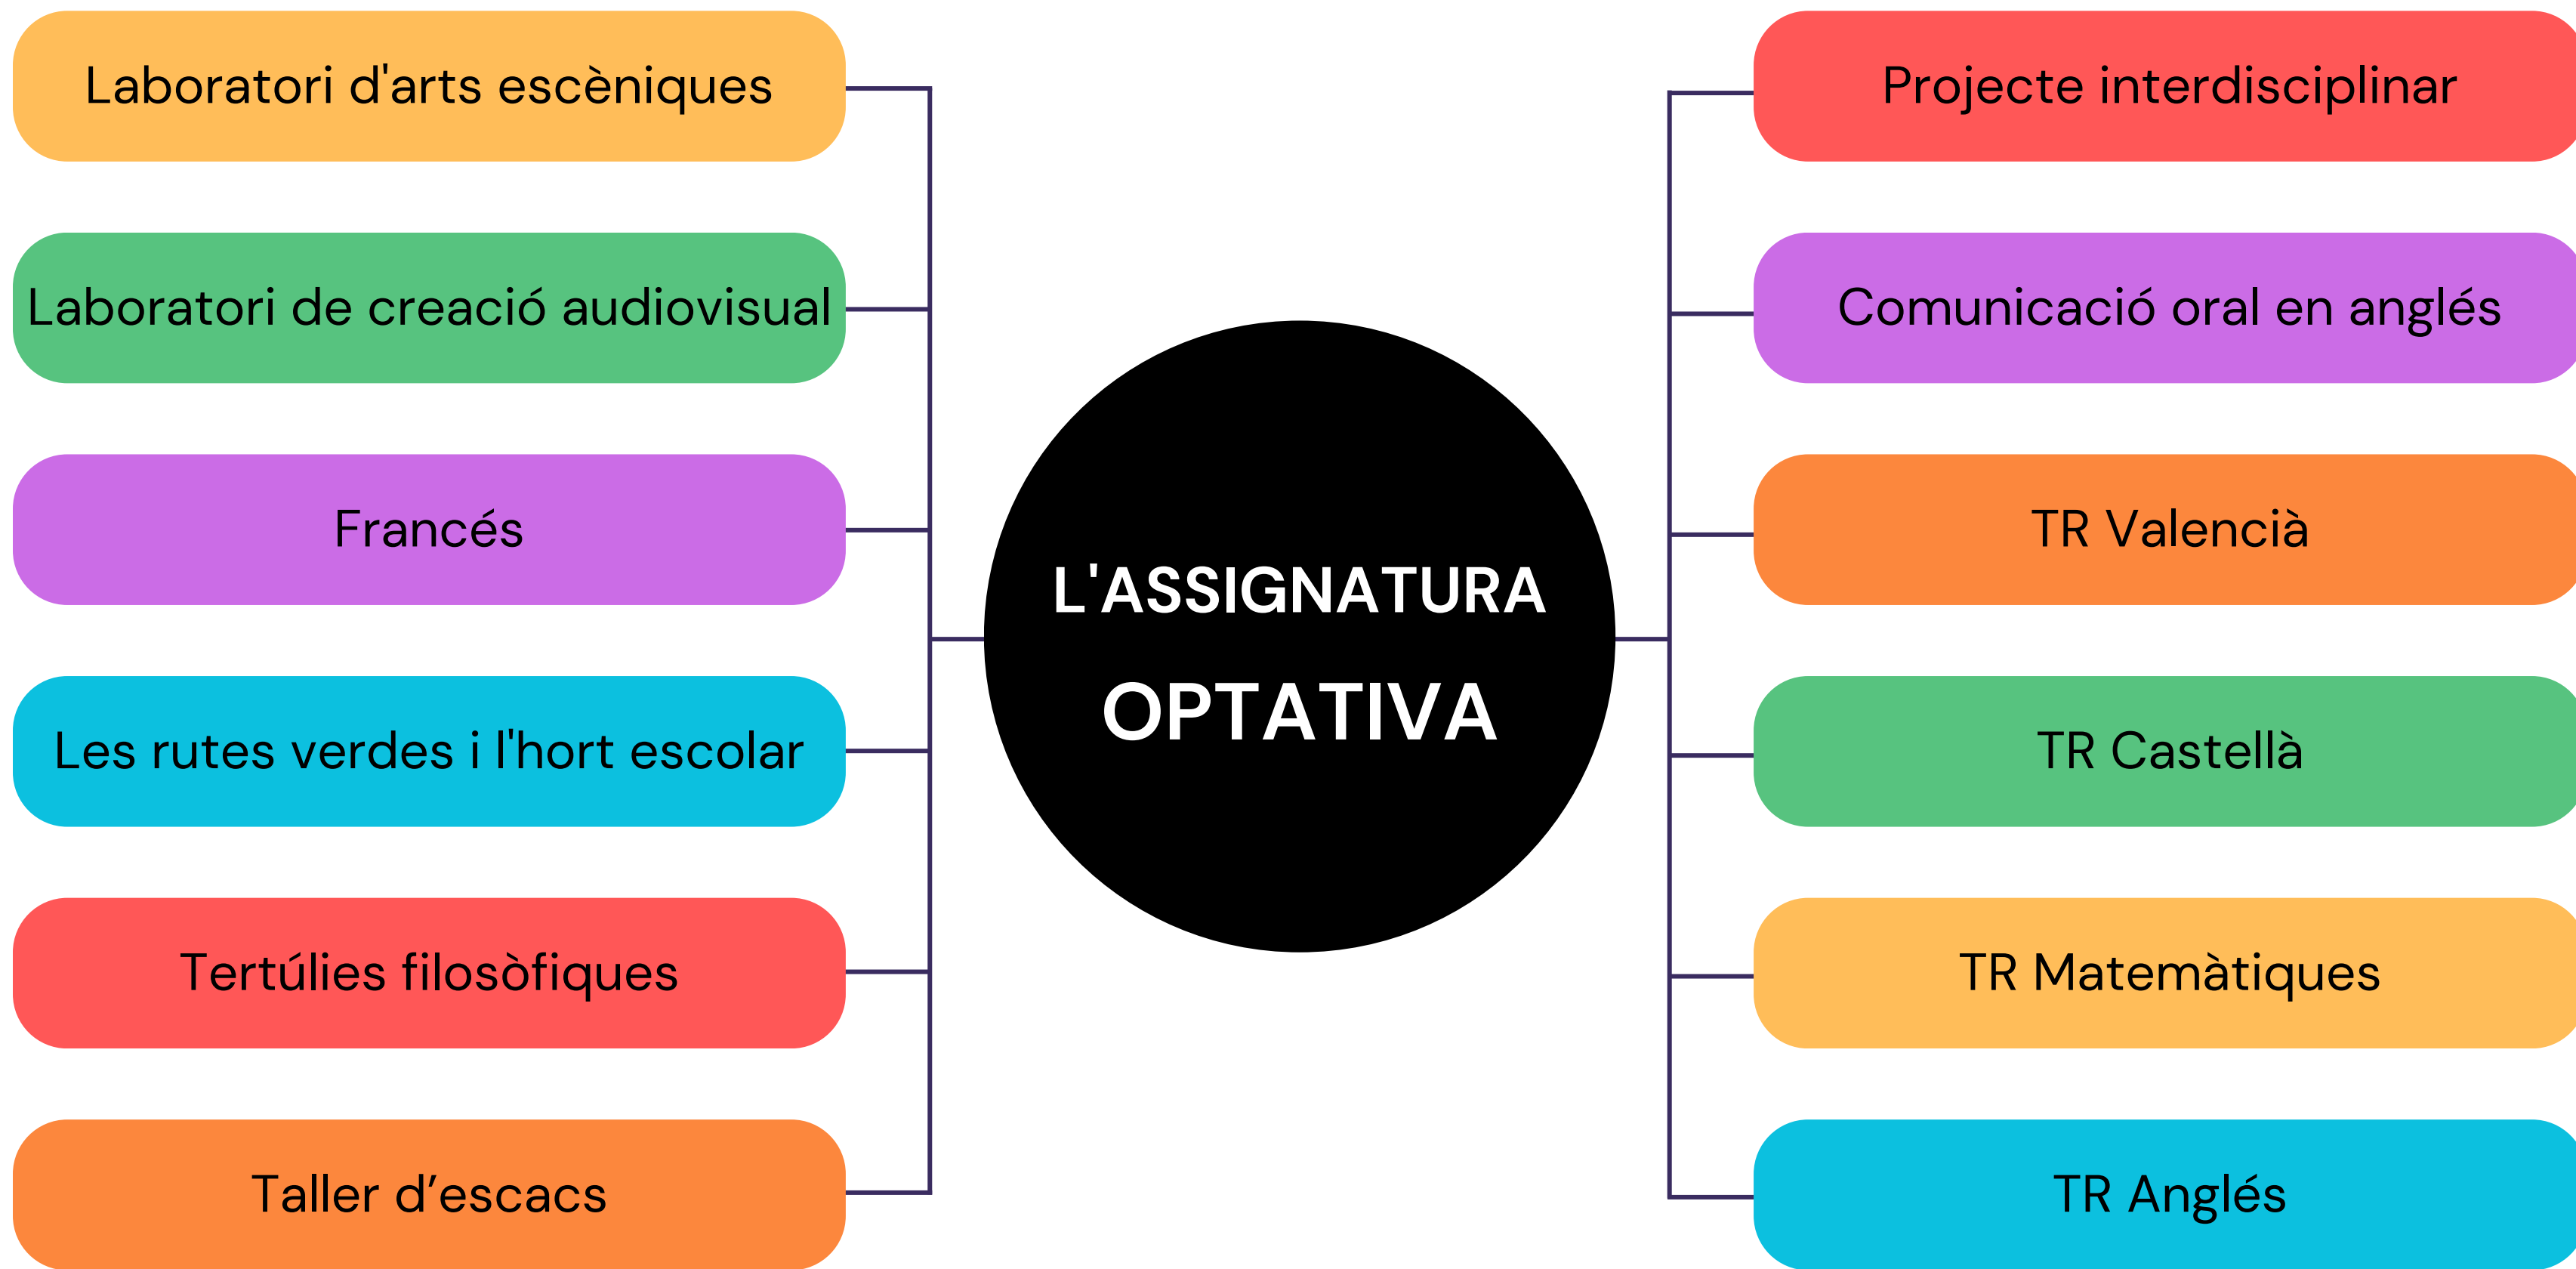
L'ASSIGNATURA
OPTATIVA

Laboratori d'arts escèniques

Laboratori de creació audiovisual

Francés

Les rutes verdes i l'hort escolar

Tertúlies filosòfiques

Taller d’escacs

Projecte interdisciplinar

Comunicació oral en anglés

TR Valencià

TR Castellà

TR Matemàtiques

TR Anglés